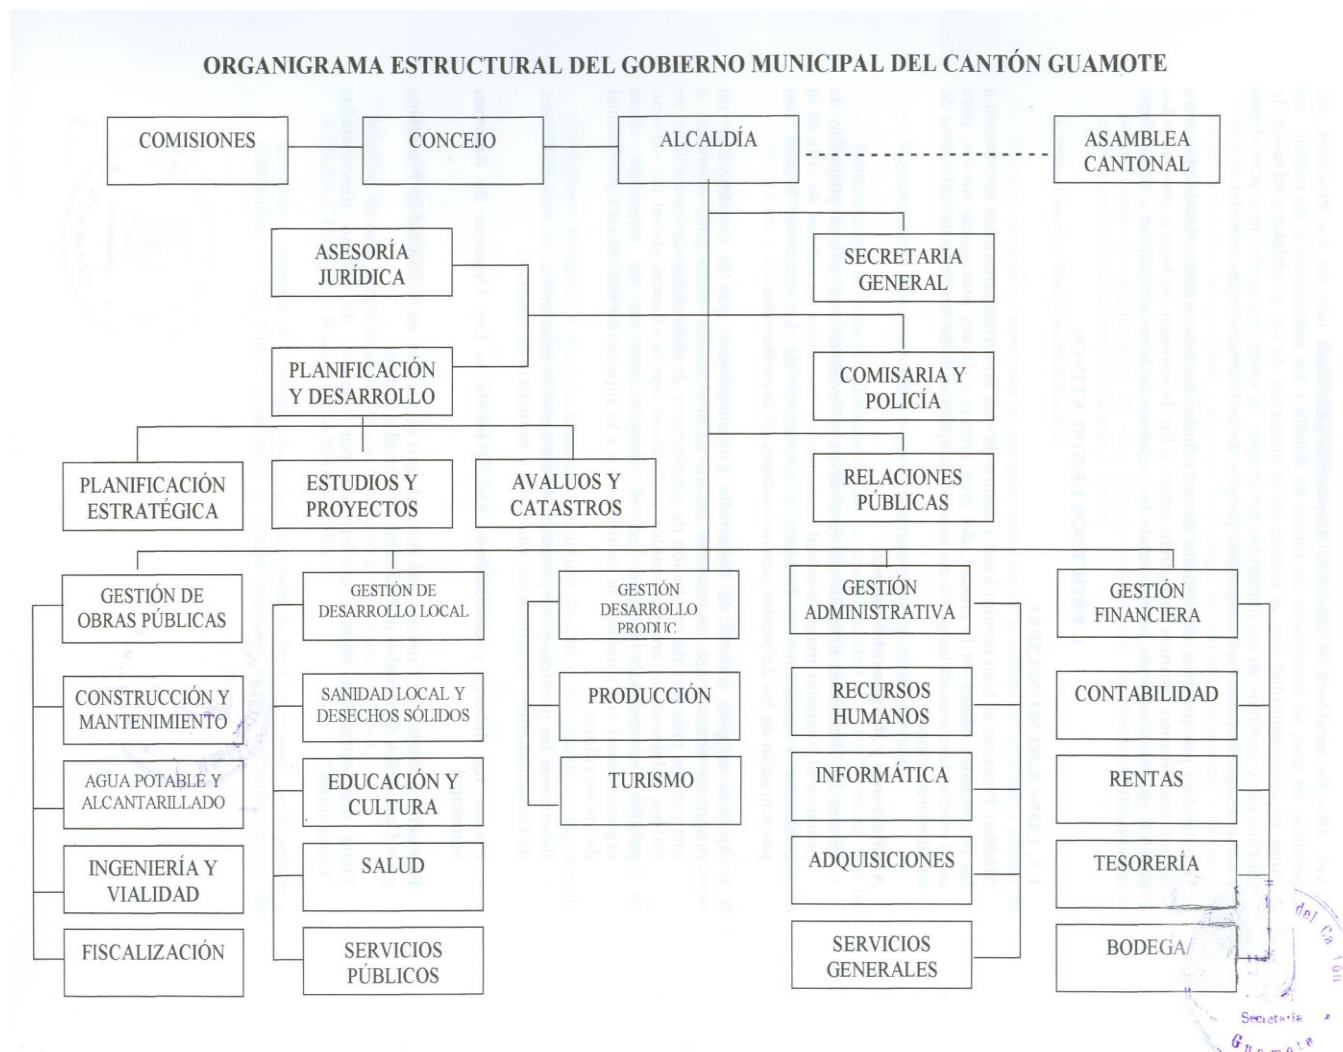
ORGANIGRAMA ESTRUCTURAL DEL GOBIERNO MUNICIPAL DEL CANTÓN GUAMOTE

COMISIONES

CONCEJO

ALCALDÍA

ASAMBLEA CANTONAL

ASESORÍA JURÍDICA

SECRETARIA GENERAL

PLANIFICACIÓN Y DESARROLLO

COMISARIA Y POLICÍA

PLANIFICACIÓN ESTRATÉGICA

ESTUDIOS Y PROYECTOS

AVALUOS Y CATASTROS

RELACIONES PÚBLICAS

GESTIÓN DE OBRAS PÚBLICAS

CONSTRUCCIÓN Y MANTENIMIENTO

AGUA POTABLE Y ALCANTARILLADO

INGENIERÍA Y VIALIDAD

FISCALIZACIÓN

GESTIÓN DE DESARROLLO LOCAL

SANIDAD LOCAL Y DESECHOS SÓLIDOS

EDUCACIÓN Y CULTURA

SALUD

SERVICIOS PÚBLICOS

GESTIÓN DESARROLLO PRODUC

PRODUCCIÓN

TURISMO

GESTIÓN ADMINISTRATIVA

RECURSOS HUMANOS

INFORMÁTICA

ADQUISICIONES

SERVICIOS GENERALES

GESTIÓN FINANCIERA

CONTABILIDAD

RENTAS

TESORERÍA

BODEGA

del Ca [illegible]
Secretaria
Guamote